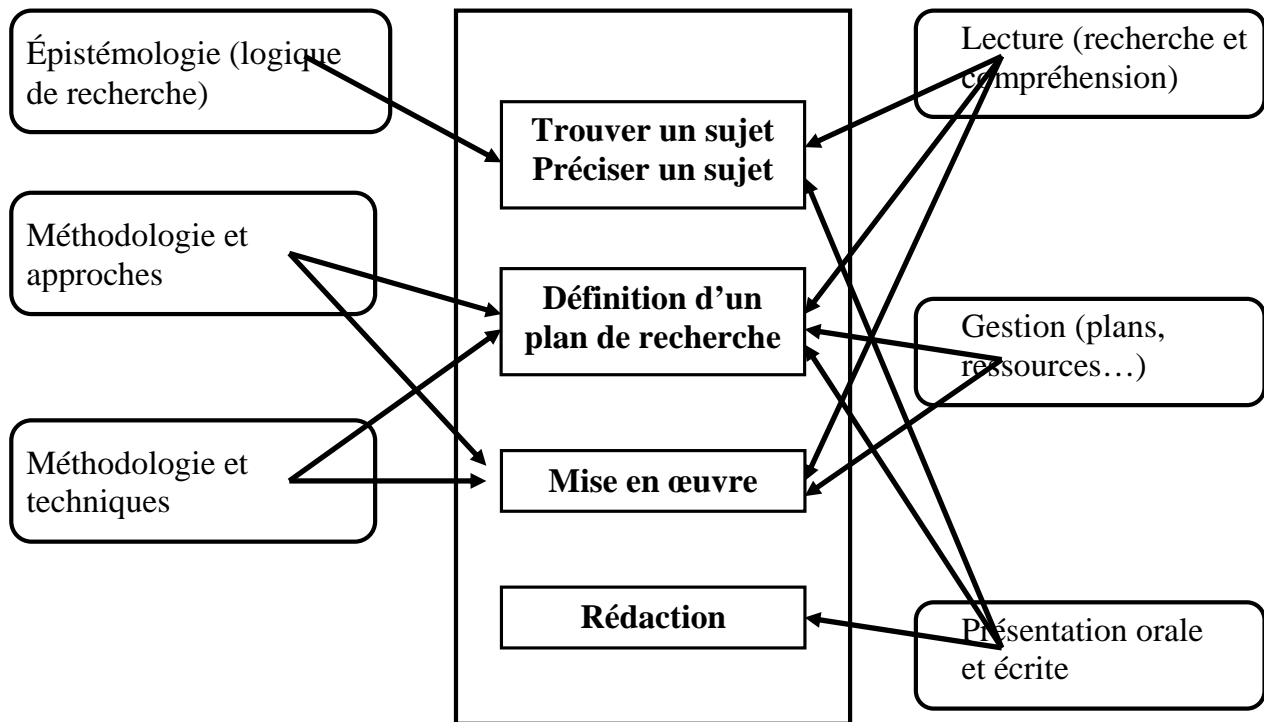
Épistémologie (logique de recherche)

Méthodologie et approches

Méthodologie et techniques

Trouver un sujet
Préciser un sujet

Définition d’un plan de recherche

Mise en œuvre

Rédaction

Lecture (recherche et compréhension)

Gestion (plans, ressources…)

Présentation orale et écrite